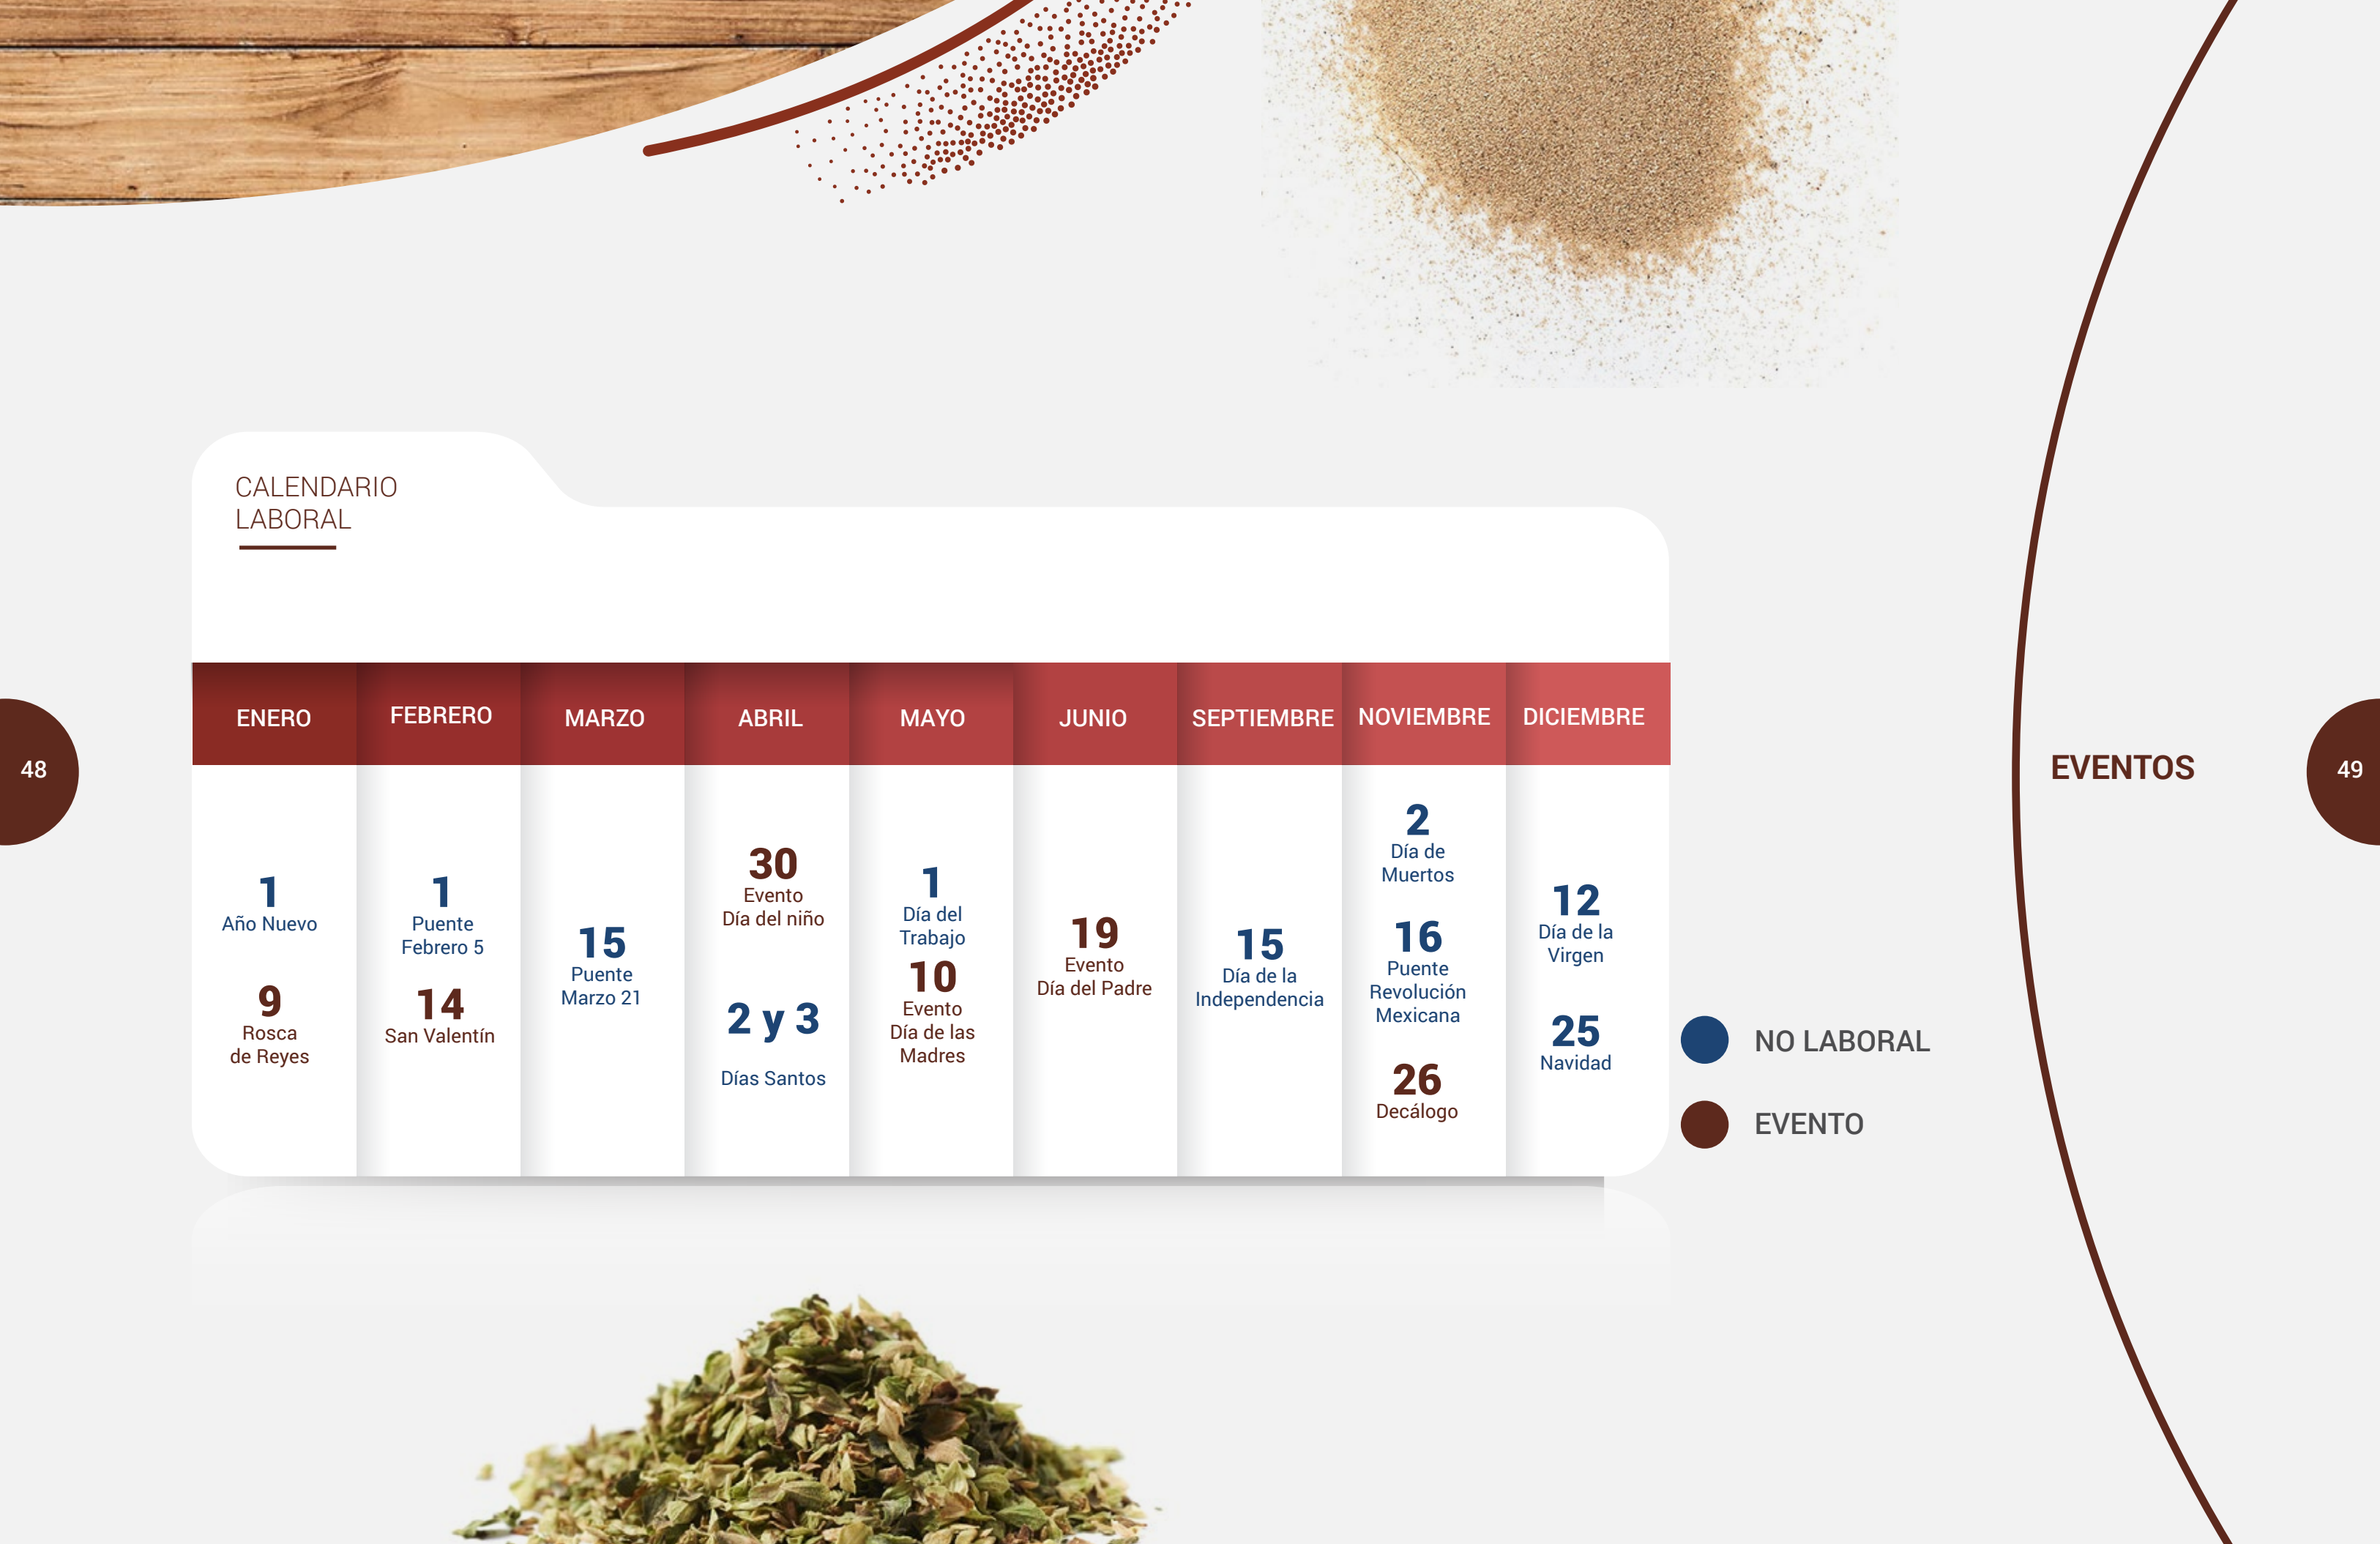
48

CALENDARIO LABORAL

| ENERO | FEBRERO | MARZO | ABRIL | MAYO | JUNIO | SEPTIEMBRE | NOVIEMBRE | DICIEMBRE |
|---|---|---|---|---|---|---|---|---|
| 1 Año Nuevo<br>9 Rosca de Reyes | 1 Puente Febrero 5<br>14 San Valentín | 15 Puente Marzo 21 | 30 Evento Día del niño<br>2 y 3 Días Santos | 1 Día del Trabajo<br>10 Evento Día de las Madres | 19 Evento Día del Padre | 15 Día de la Independencia | 2 Día de Muertos<br>16 Puente Revolución Mexicana<br>26 Decálogo | 12 Día de la Virgen<br>25 Navidad |

NO LABORAL
EVENTO

EVENTOS

49